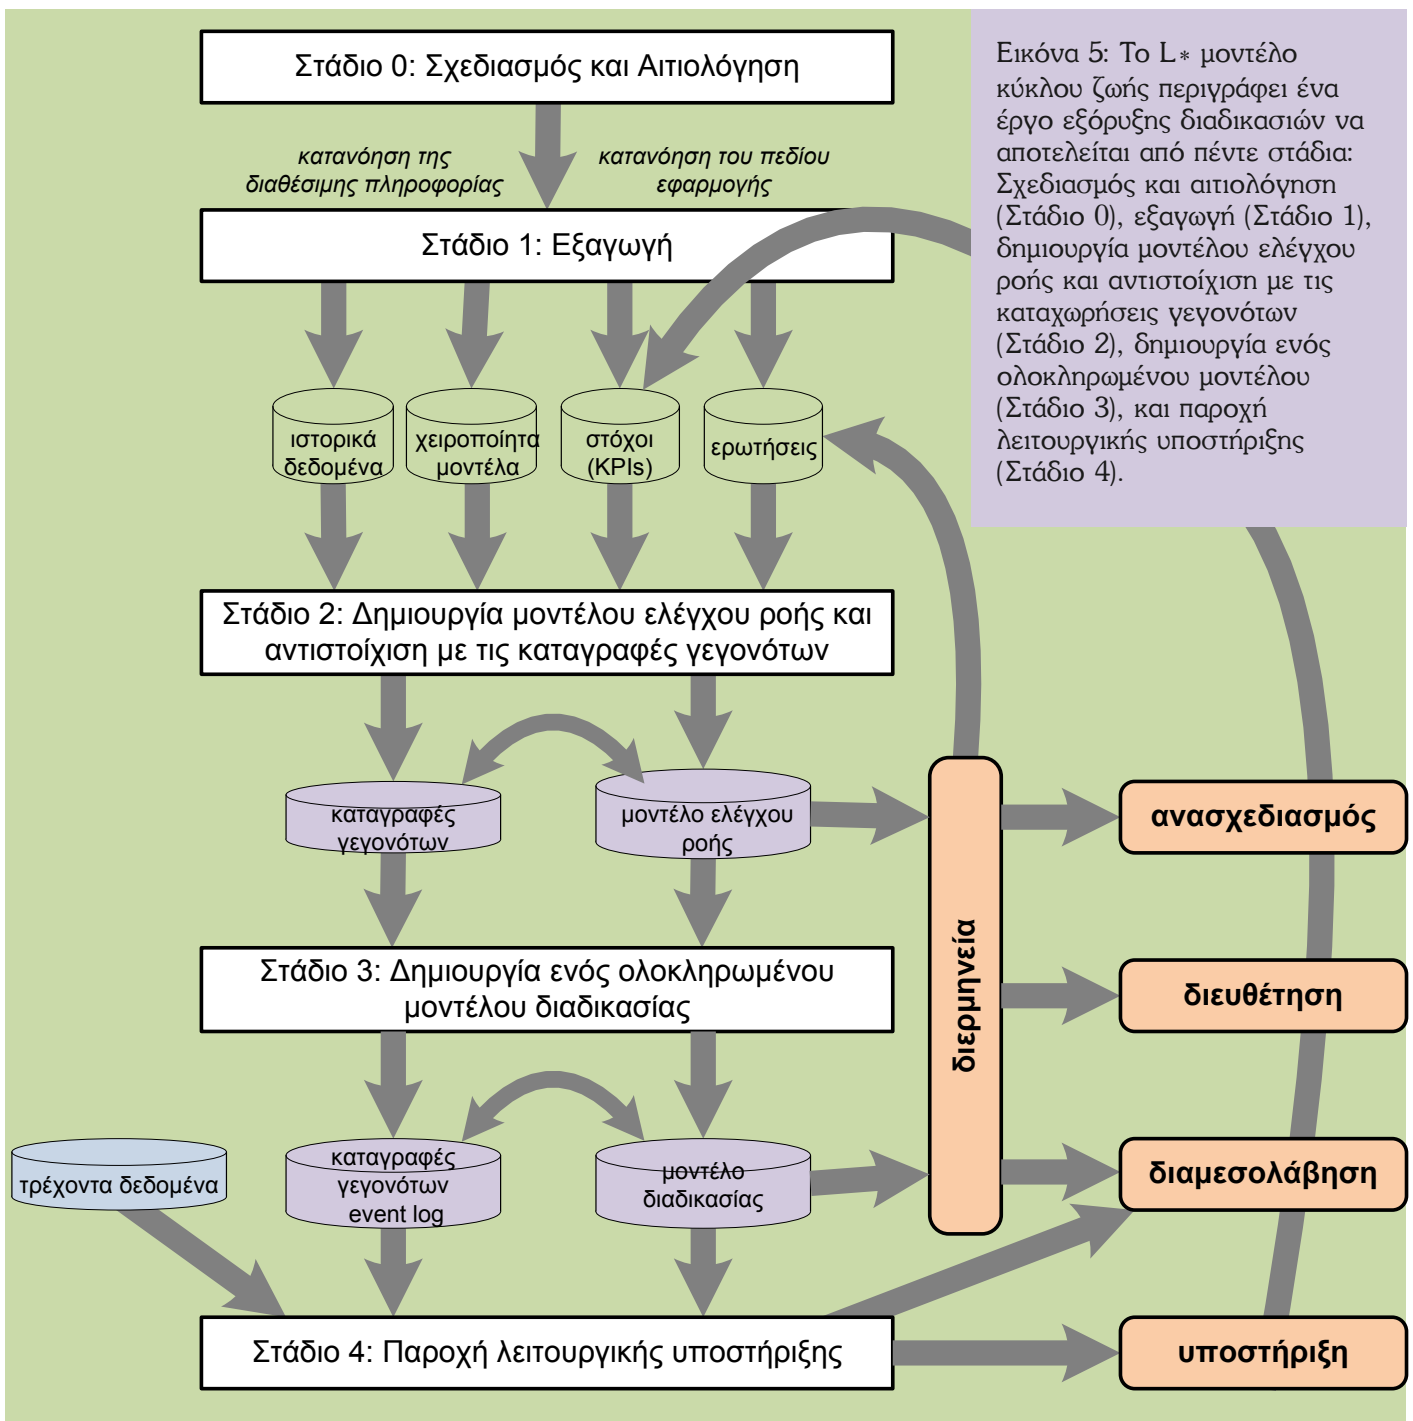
Στάδιο 0: Σχεδιασμός και Αιτιολόγηση

κατανόηση της διαθέσιμης πληροφορίας

κατανόηση του πεδίου εφαρμογής

Εικόνα 5: Το L∗ μοντέλο κύκλου ζωής περιγράφει ένα έργο εξόρυξης διαδικασιών να αποτελείται από πέντε στάδια: Σχεδιασμός και αιτιολόγηση (Στάδιο 0), εξαγωγή (Στάδιο 1), δημιουργία μοντέλου ελέγχου ροής και αντιστοίχιση με τις καταχωρήσεις γεγονότων (Στάδιο 2), δημιουργία ενός ολοκληρωμένου μοντέλου (Στάδιο 3), και παροχή λειτουργικής υποστήριξης (Στάδιο 4).

Στάδιο 1: Εξαγωγή

ιστορικά δεδομένα

χειροποίητα μοντέλα

στόχοι (KPIs)

ερωτήσεις

Στάδιο 2: Δημιουργία μοντέλου ελέγχου ροής και αντιστοίχιση με τις καταγραφές γεγονότων

καταγραφές γεγονότων

μοντέλο ελέγχου ροής

διερμηνεία

ανασχεδιασμός

Στάδιο 3: Δημιουργία ενός ολοκληρωμένου μοντέλου διαδικασίας

διευθέτηση

τρέχοντα δεδομένα

καταγραφές γεγονότων event log

μοντέλο διαδικασίας

διαμεσολάβηση

Στάδιο 4: Παροχή λειτουργικής υποστήριξης

υποστήριξη